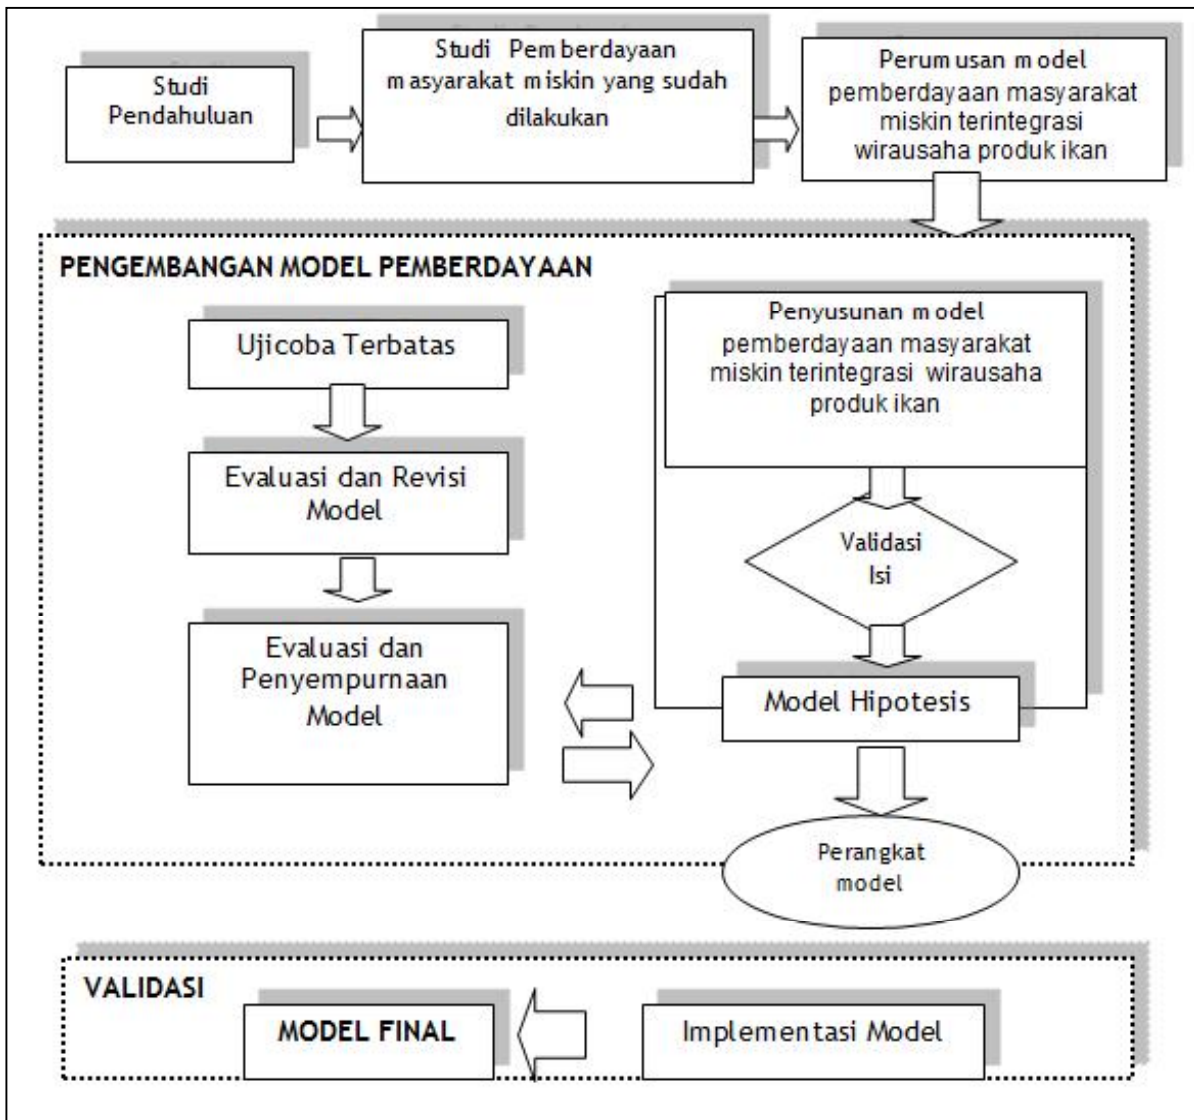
Studi Pendahuluan

Studi Pemberdayaan masyarakat miskin yang sudah dilakukan

Perumusan model pemberdayaan masyarakat miskin terintegrasi wirausaha produk ikan

PENGEMBANGAN MODEL PEMBERDAYAAN

Ujicoba Terbatas

Evaluasi dan Revisi Model

Evaluasi dan Penyempurnaan Model

Penyusunan model pemberdayaan masyarakat miskin terintegrasi wirausaha produk ikan

Validasi Isi

Model Hipotesis

Perangkat model

VALIDASI

MODEL FINAL

Implementasi Model